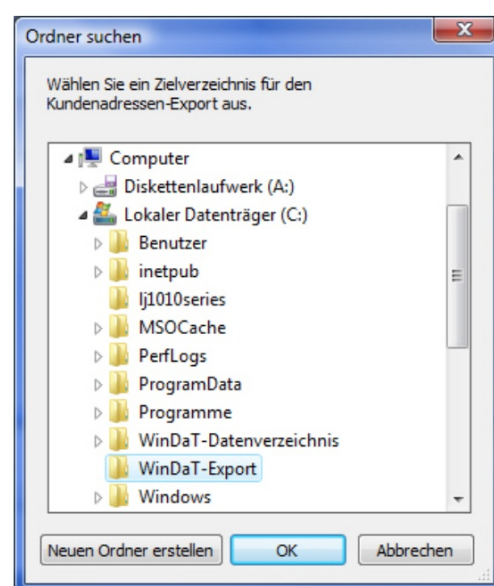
Ordner suchen

Wählen Sie ein Zielverzeichnis für den Kundenadressen-Export aus.

Computer
Diskettenlaufwerk (A:)
Lokaler Datenträger (C:)
Benutzer
inetpub
lj1010series
MSOCache
PerfLogs
ProgramData
Programme
WinDaT-Datenverzeichnis
WinDaT-Export
Windows

Neuen Ordner erstellen
OK
Abbrechen